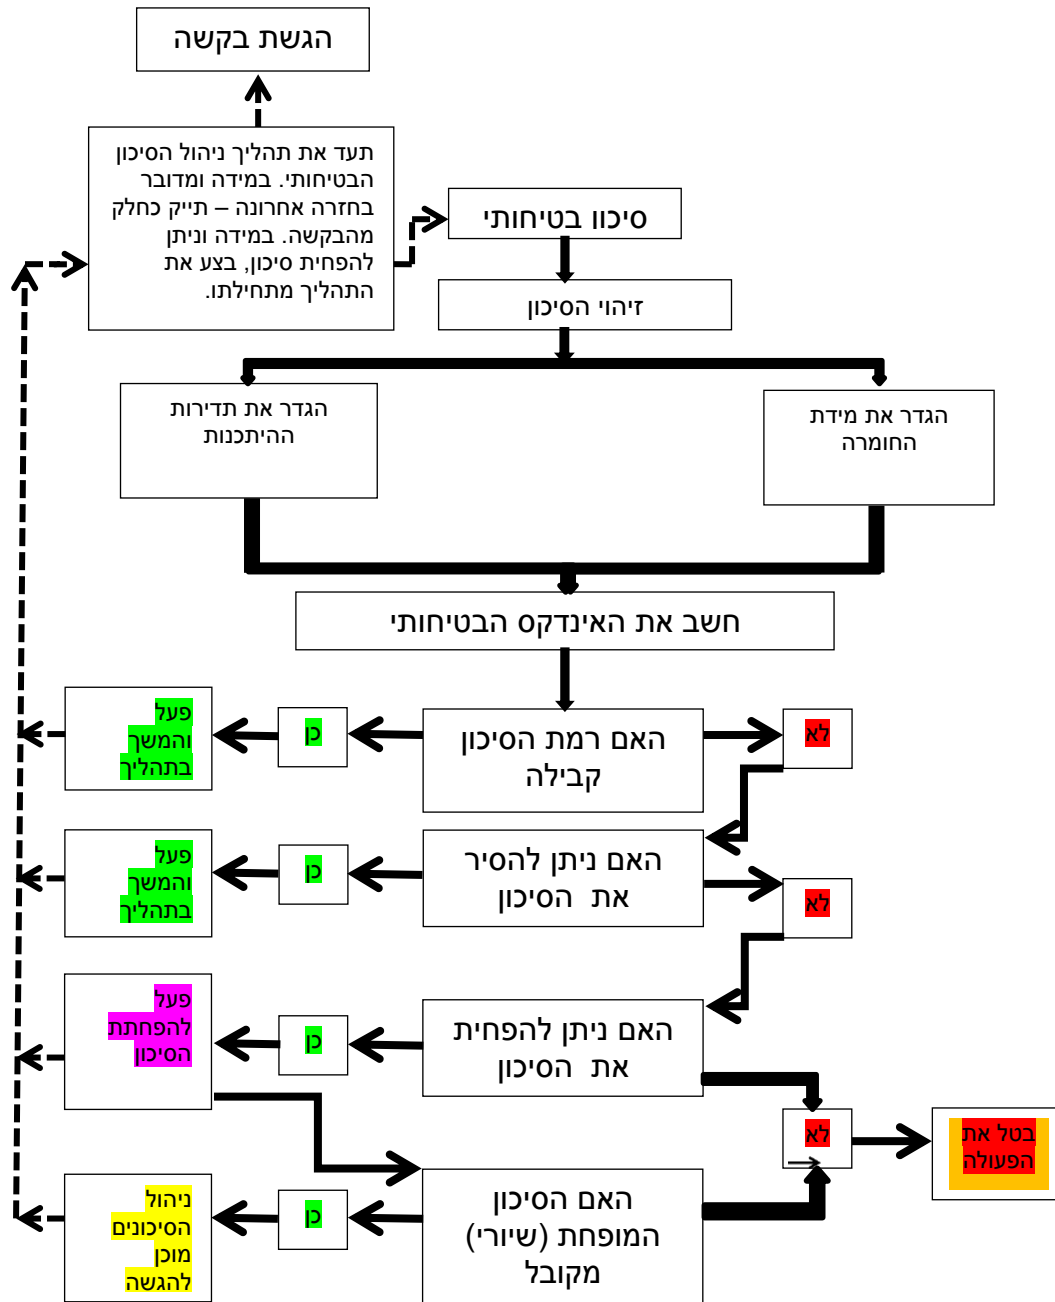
הגשת בקשה

תעד את תהליך ניהול הסיכון הבטיחותי. במידה ומדובר בחזרה אחרונה – תייק כחלק מהבקשה. במידה וניתן להפחית סיכון, בצע את התהליך מתחילתו.

סיכון בטיחותי

זיהוי הסיכון

הגדר את תדירות ההיתכנות

הגדר את מידת החומרה

חשב את האינדקס הבטיחותי

פעל והמשך בתהליך

כן

האם רמת הסיכון קבילה

לא

פעל והמשך בתהליך

כן

האם ניתן להסיר את הסיכון

לא

פעל להפחתת הסיכון

כן

האם ניתן להפחית את הסיכון

לא

בטל את הפעולה

ניהול הסיכונים מוכן להגשה

כן

האם הסיכון המופחת (שיורי) מקובל